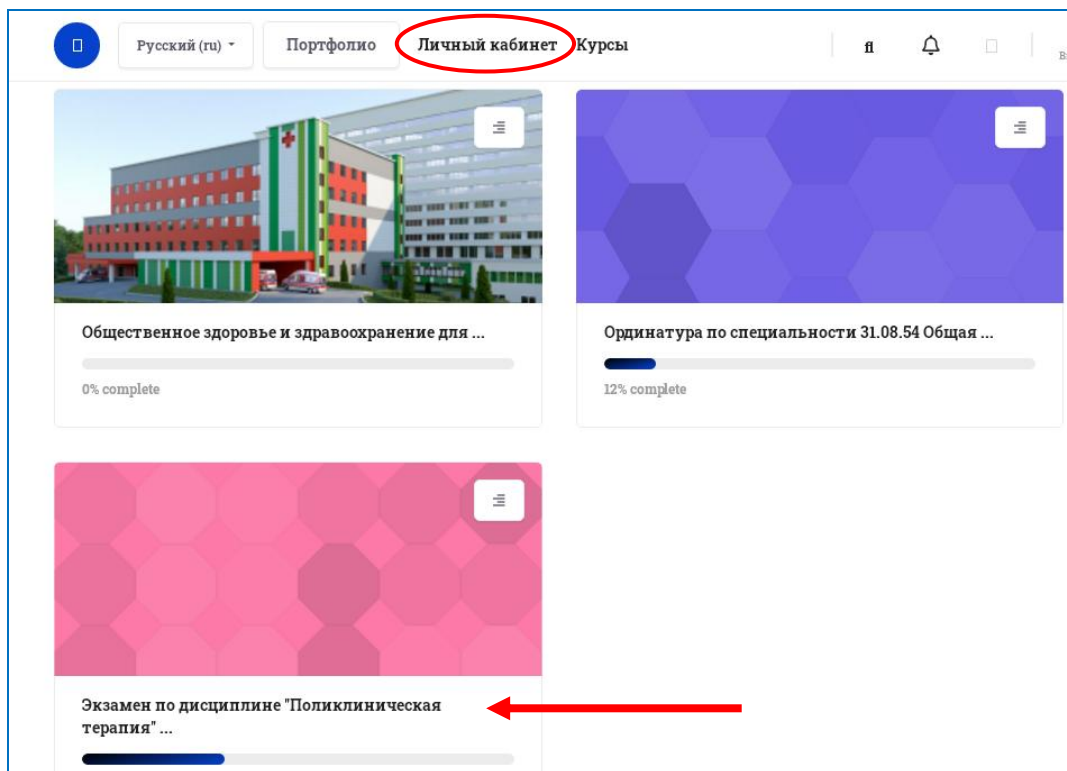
Русский (ru)

Портфолио

Личный кабинет

Курсы

fi

Общественное здоровье и здравоохранение для ...

0% complete

Ординатура по специальности 31.08.54 Общая ...

12% complete

Экзамен по дисциплине "Поликлиническая терапия" ...